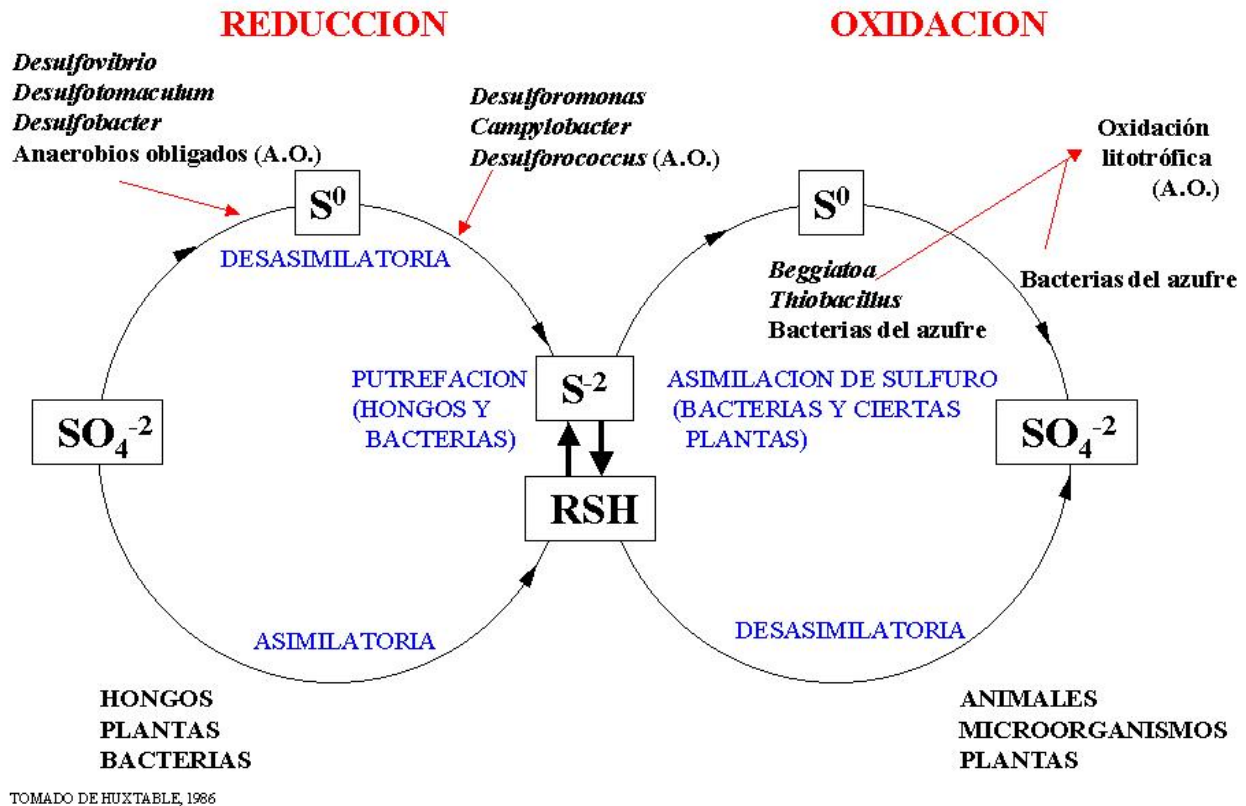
REDUCCION

OXIDACION

Desulfovibrio
Desulfotomaculum
Desulfobacter
Anaerobios obligados (A.O.)

Desulforomonas
Campylobacter
Desulforococcus (A.O.)

Oxidación
litotrófica
(A.O.)

$S^0$

DESASIMILATORIA

$S^0$

Beggiatoa
Thiobacillus
Bacterias del azufre

Bacterias del azufre

PUTREFACION
(HONGOS Y
BACTERIAS)

$S^{-2}$

ASIMILACION DE SULFURO
(BACTERIAS Y CIERTAS
PLANTAS)

$SO_4^{-2}$

$SO_4^{-2}$

RSH

ASIMILATORIA

DESASIMILATORIA

HONGOS
PLANTAS
BACTERIAS

ANIMALES
MICROORGANISMOS
PLANTAS

TOMADO DE HUXTABLE, 1986